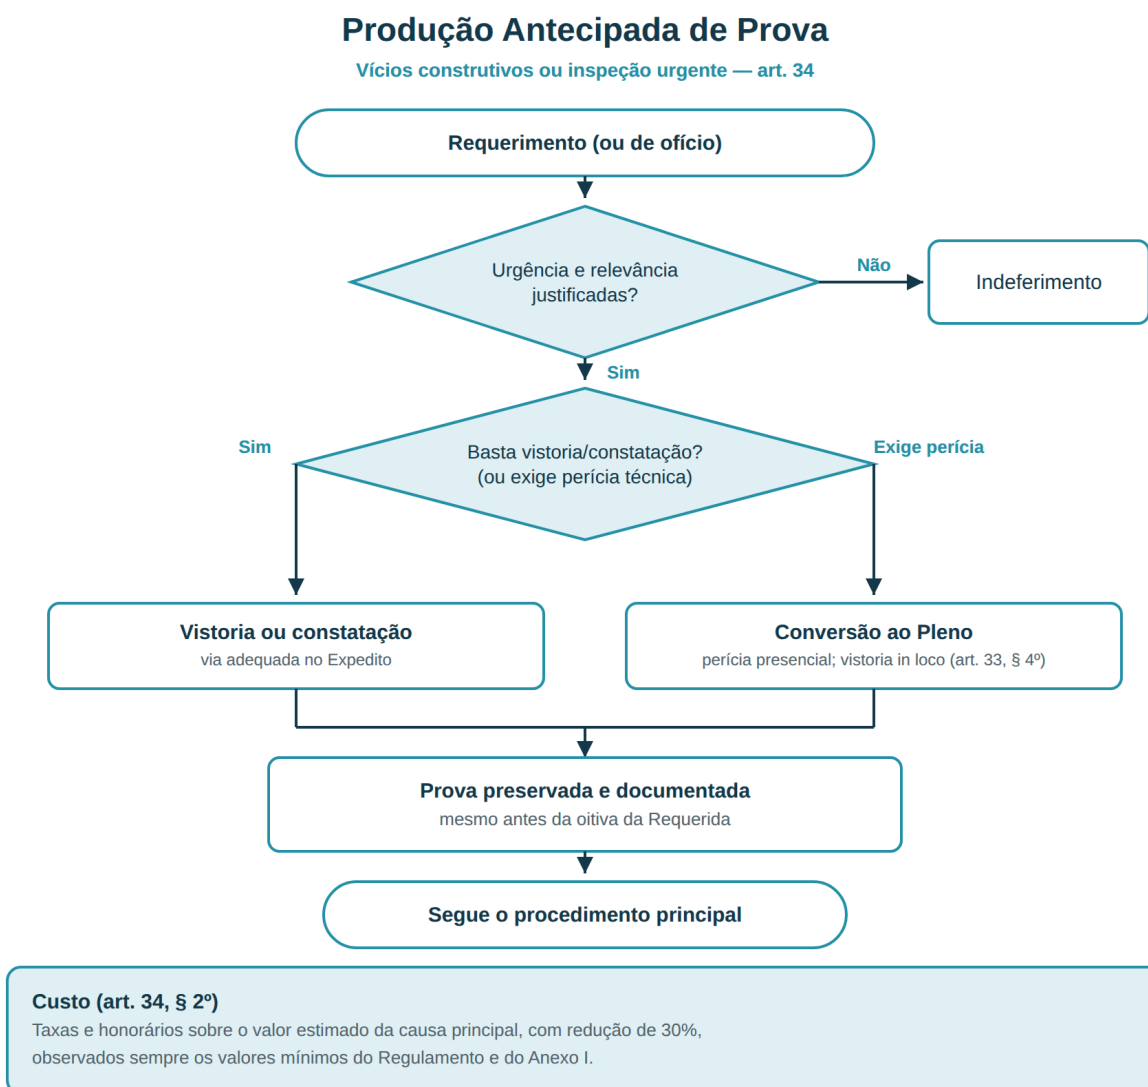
Produção Antecipada de Prova

Vícios construtivos ou inspeção urgente — art. 34

Requerimento (ou de ofício)

Urgência e relevância justificadas?

Não

Indeferimento

Sim

Sim

Basta vistoria/constatação? (ou exige perícia técnica)

Exige perícia

Vistoria ou constatação
via adequada no Expedito

Conversão ao Pleno
perícia presencial; vistoria in loco (art. 33, § 4º)

Prova preservada e documentada
mesmo antes da oitiva da Requerida

Segue o procedimento principal

Custo (art. 34, § 2º)
Taxas e honorários sobre o valor estimado da causa principal, com redução de 30%, observados sempre os valores mínimos do Regulamento e do Anexo I.